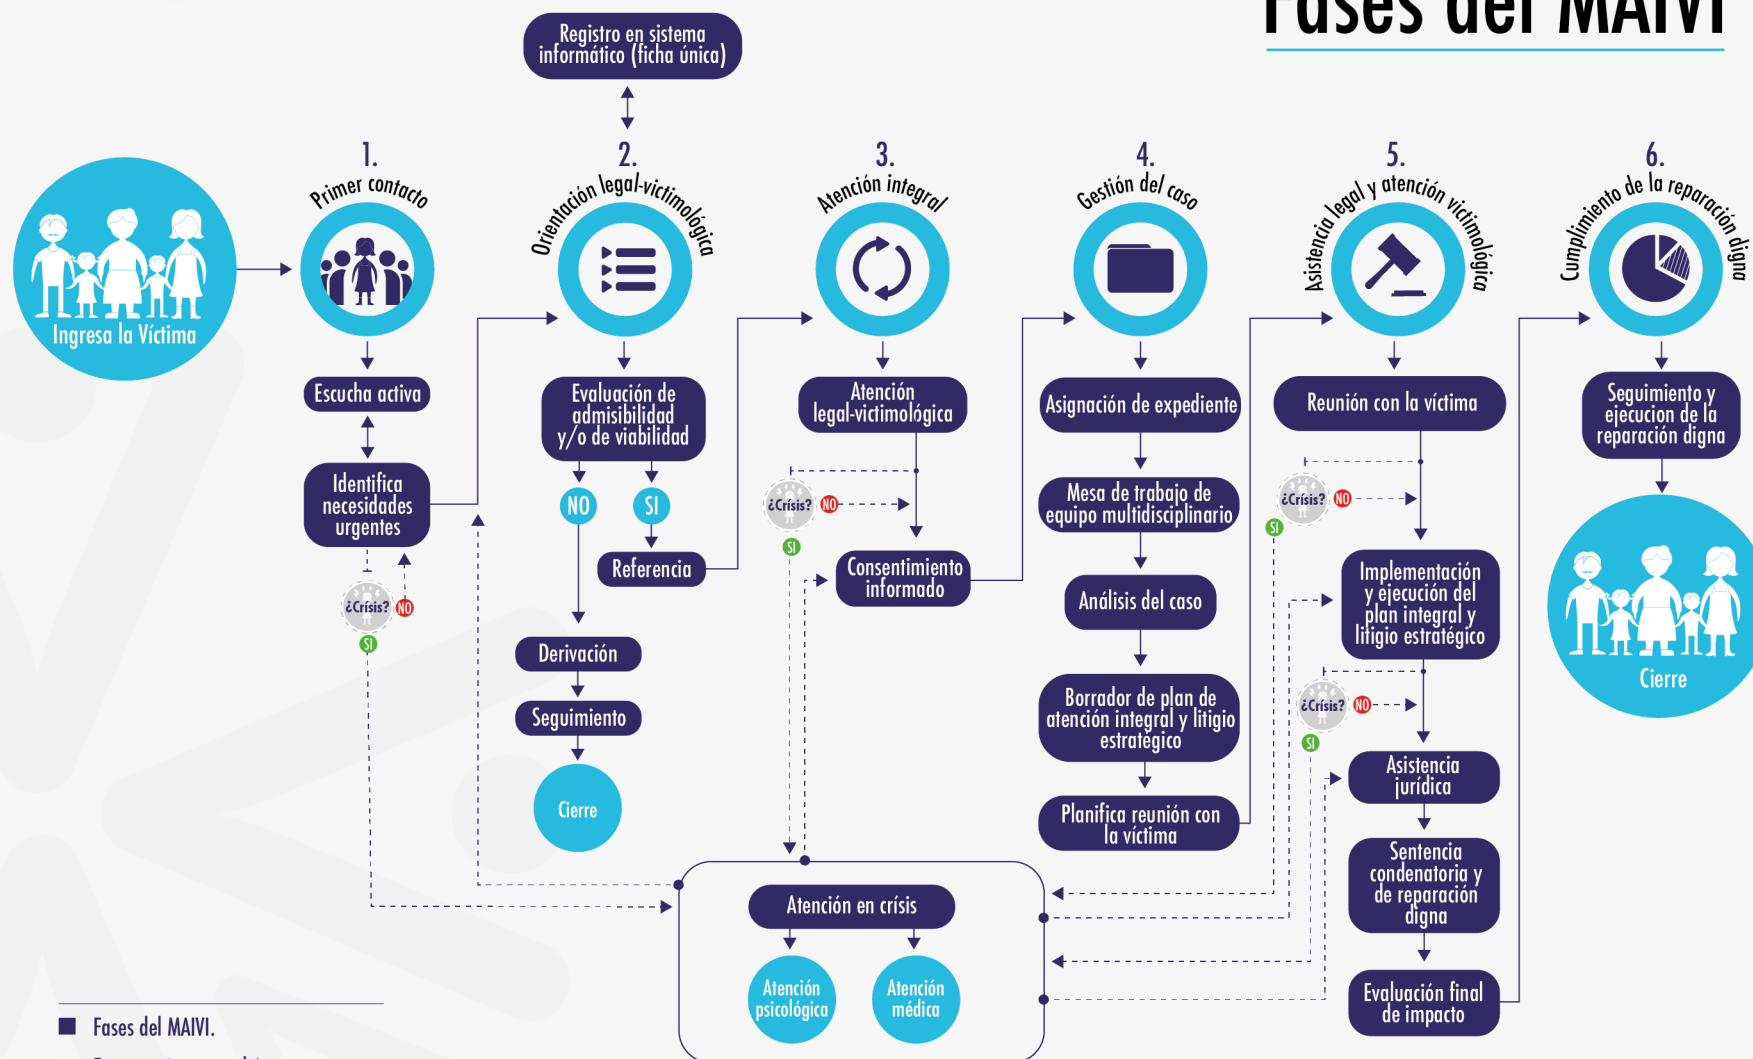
Fases del MAIVI

Registro en sistema informático (ficha única)

Ingresa la Víctima

1. Primer contacto

Escucha activa

Identifica necesidades urgentes

¿Crisis? NO SI

2. Orientación legal-victimológica

Evaluación de admisibilidad y/o de viabilidad

NO

SI

Referencia

Derivación

Seguimiento

Cierre

3. Atención integral

Atención legal-victimológica

¿Crisis? NO SI

Consentimiento informado

4. Gestión del caso

Asignación de expediente

Mesa de trabajo de equipo multidisciplinario

Análisis del caso

Borrador de plan de atención integral y litigio estratégico

Planifica reunión con la víctima

5. Asistencia legal y atención victimológica

Reunión con la víctima

¿Crisis? NO SI

Implementación y ejecución del plan integral y litigio estratégico

¿Crisis? NO SI

Asistencia jurídica

Sentencia condenatoria y de reparación digna

Evaluación final de impacto

6. Cumplimiento de la reparación digna

Seguimiento y ejecucion de la reparación digna

Cierre

Atención en crísis

Atención psicológica

Atención médica

Fases del MAIVI.